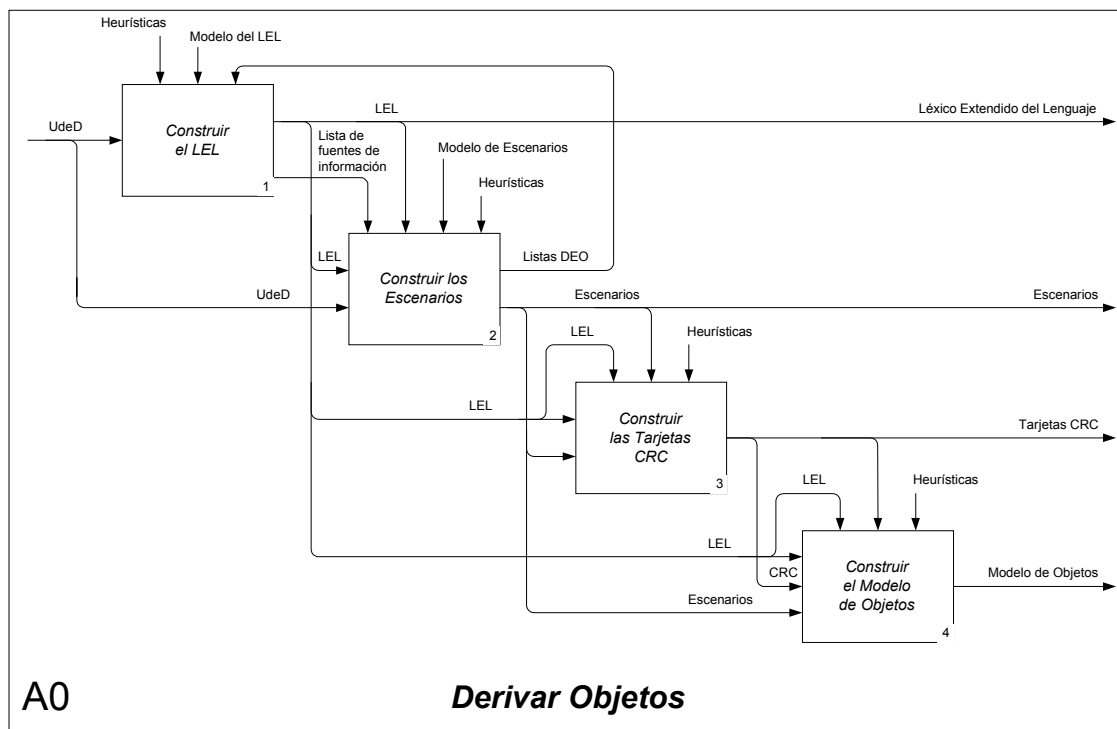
Heurísticas

Modelo del LEL

UdeD

Construir el LEL

1

LEL

Léxico Extendido del Lenguaje

Lista de fuentes de información

Modelo de Escenarios

Heurísticas

LEL

Construir los Escenarios

2

Listas DEO

UdeD

Escenarios

Escenarios

LEL

Heurísticas

LEL

Construir las Tarjetas CRC

3

Tarjetas CRC

LEL

Heurísticas

LEL

CRC

Construir el Modelo de Objetos

4

Modelo de Objetos

Escenarios

A0

Derivar Objetos